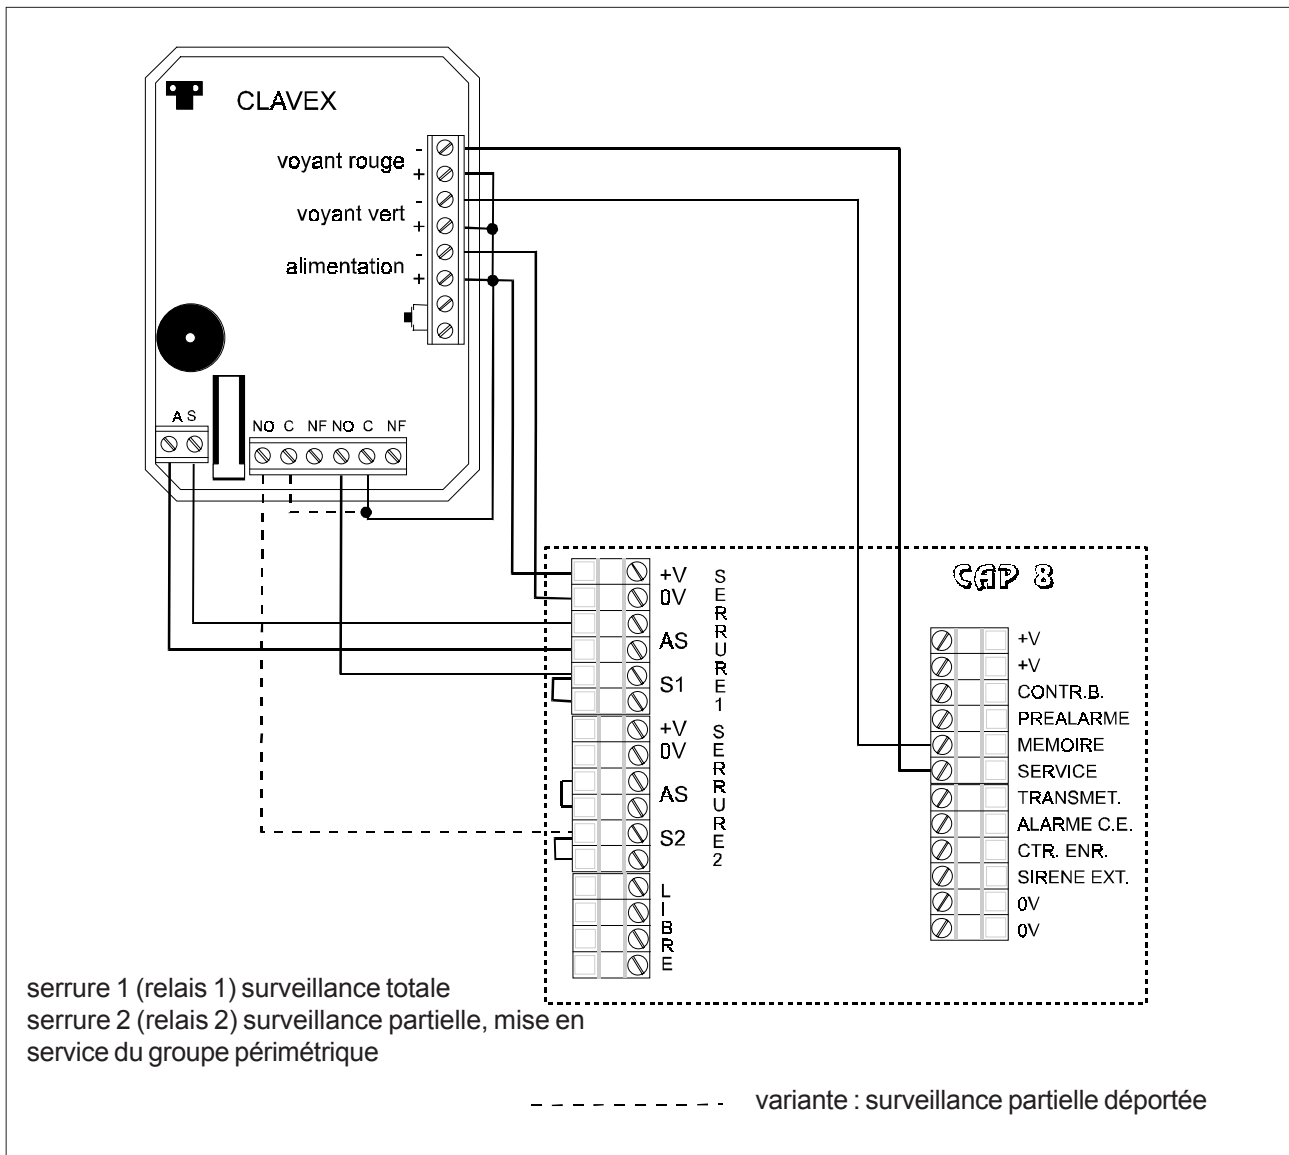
CLAVEX

voyant rouge -
+
voyant vert -
+
alimentation -
+

A S

NO C NF NO C NF

+V
0V
AS
S1
+V
0V
AS
S2

SERRURE1
SERRURE2
LIBRE

CAP 8

+V
+V
CONTR.B.
PREALARME
MEMOIRE
SERVICE
TRANSMET.
ALARME C.E.
CTR. ENR.
SIRENE EXT.
0V
0V

serrure 1 (relais 1) surveillance totale
serrure 2 (relais 2) surveillance partielle, mise en service du groupe périmétrique

variante : surveillance partielle déportée